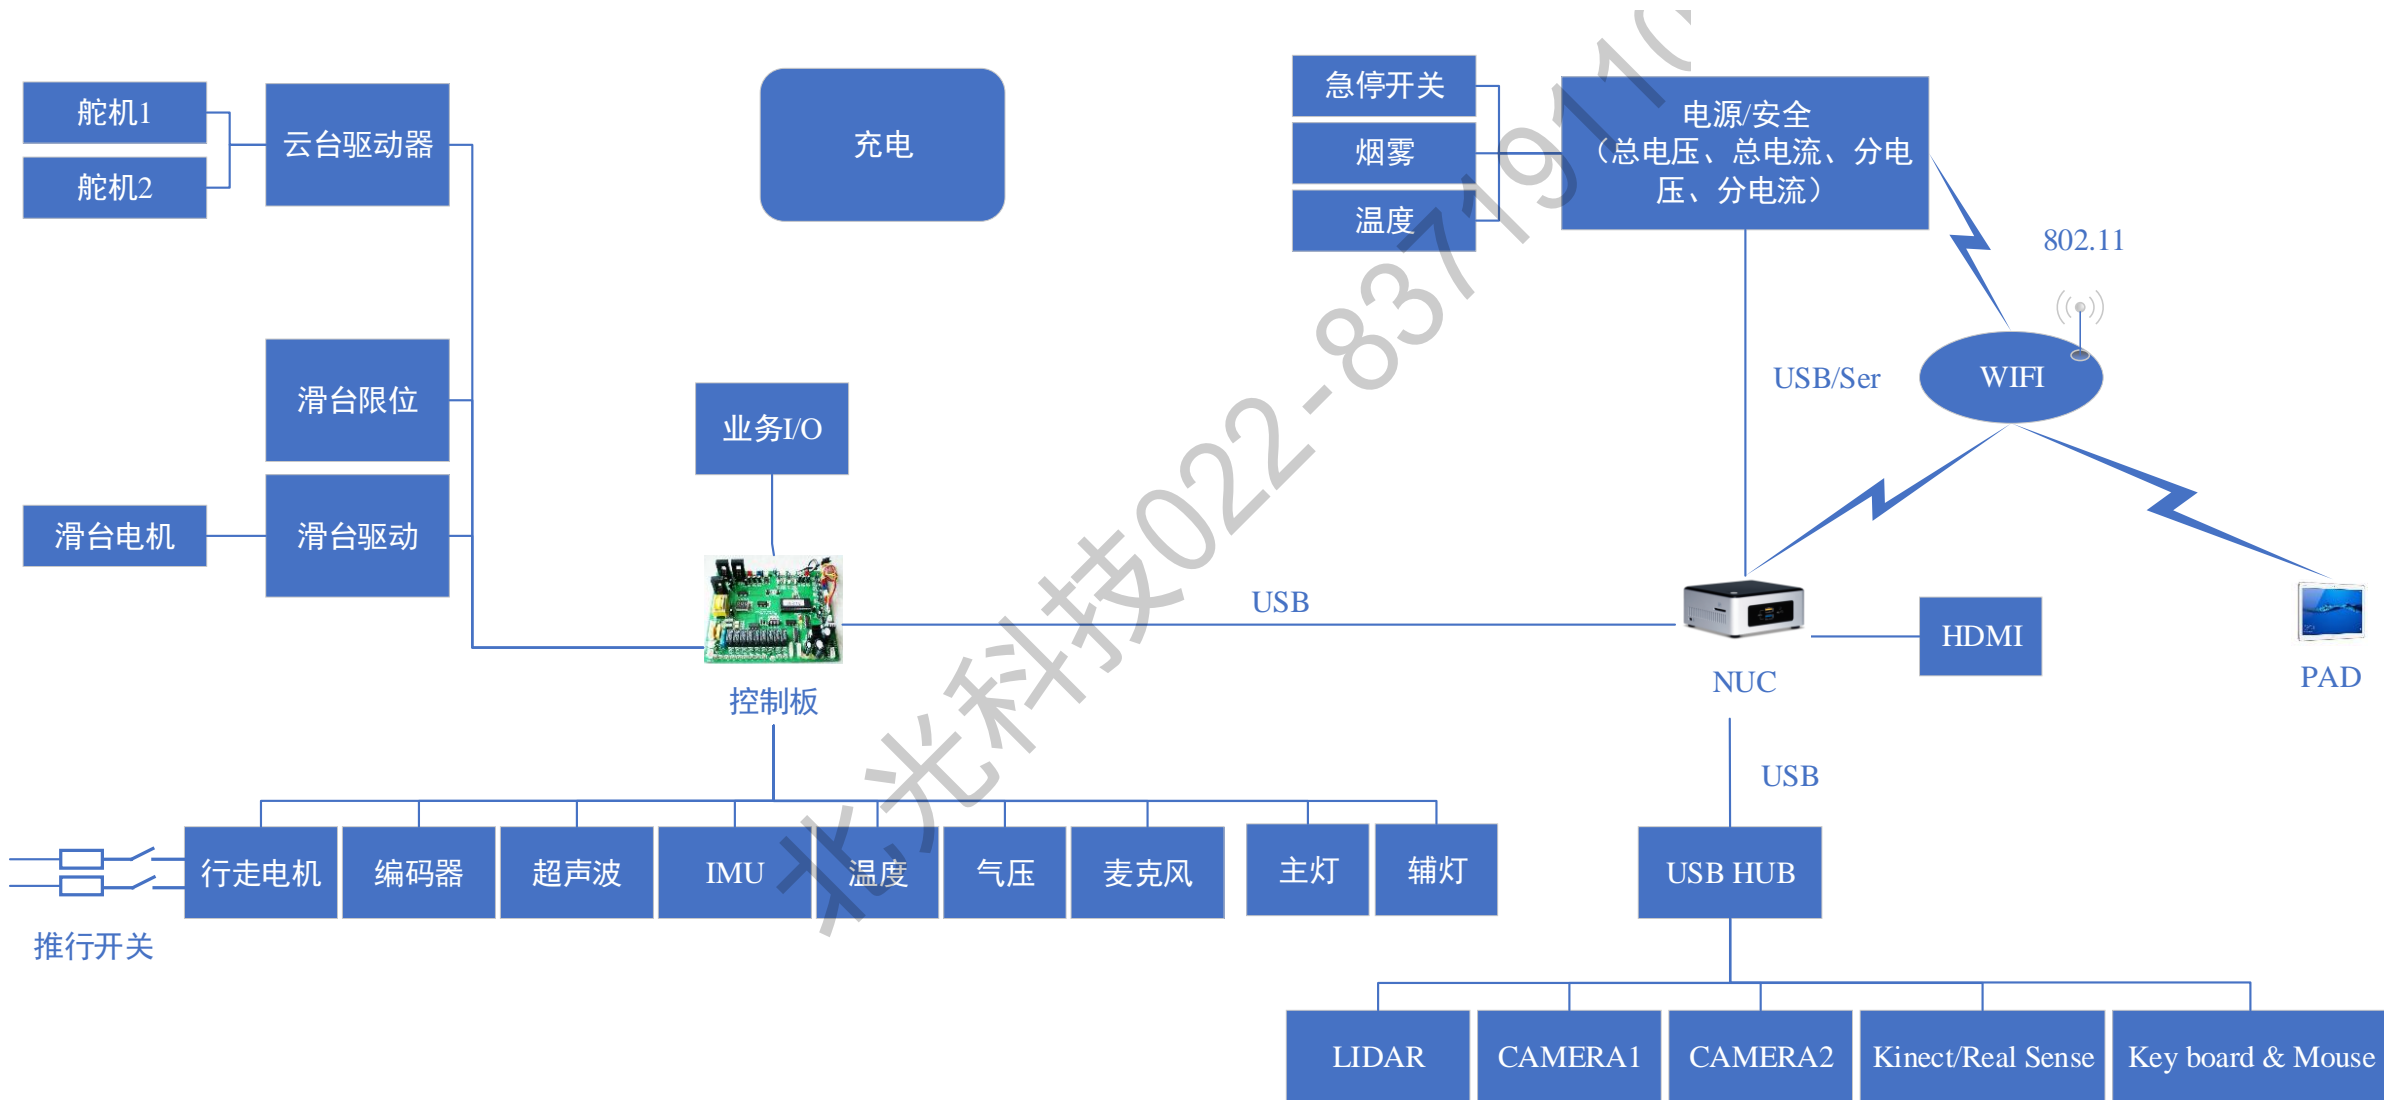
舵机1

舵机2

云台驱动器

充电

急停开关

烟雾

温度

电源/安全
（总电压、总电流、分电压、分电流）

802.11

滑台限位

业务I/O

USB/Ser

WIFI

滑台电机

滑台驱动

USB

NUC

HDMI

PAD

控制板

USB

行走电机

编码器

超声波

IMU

温度

气压

麦克风

主灯

辅灯

USB HUB

推行开关

LIDAR

CAMERA1

CAMERA2

Kinect/Real Sense

Key board & Mouse

北光科技022-8371910